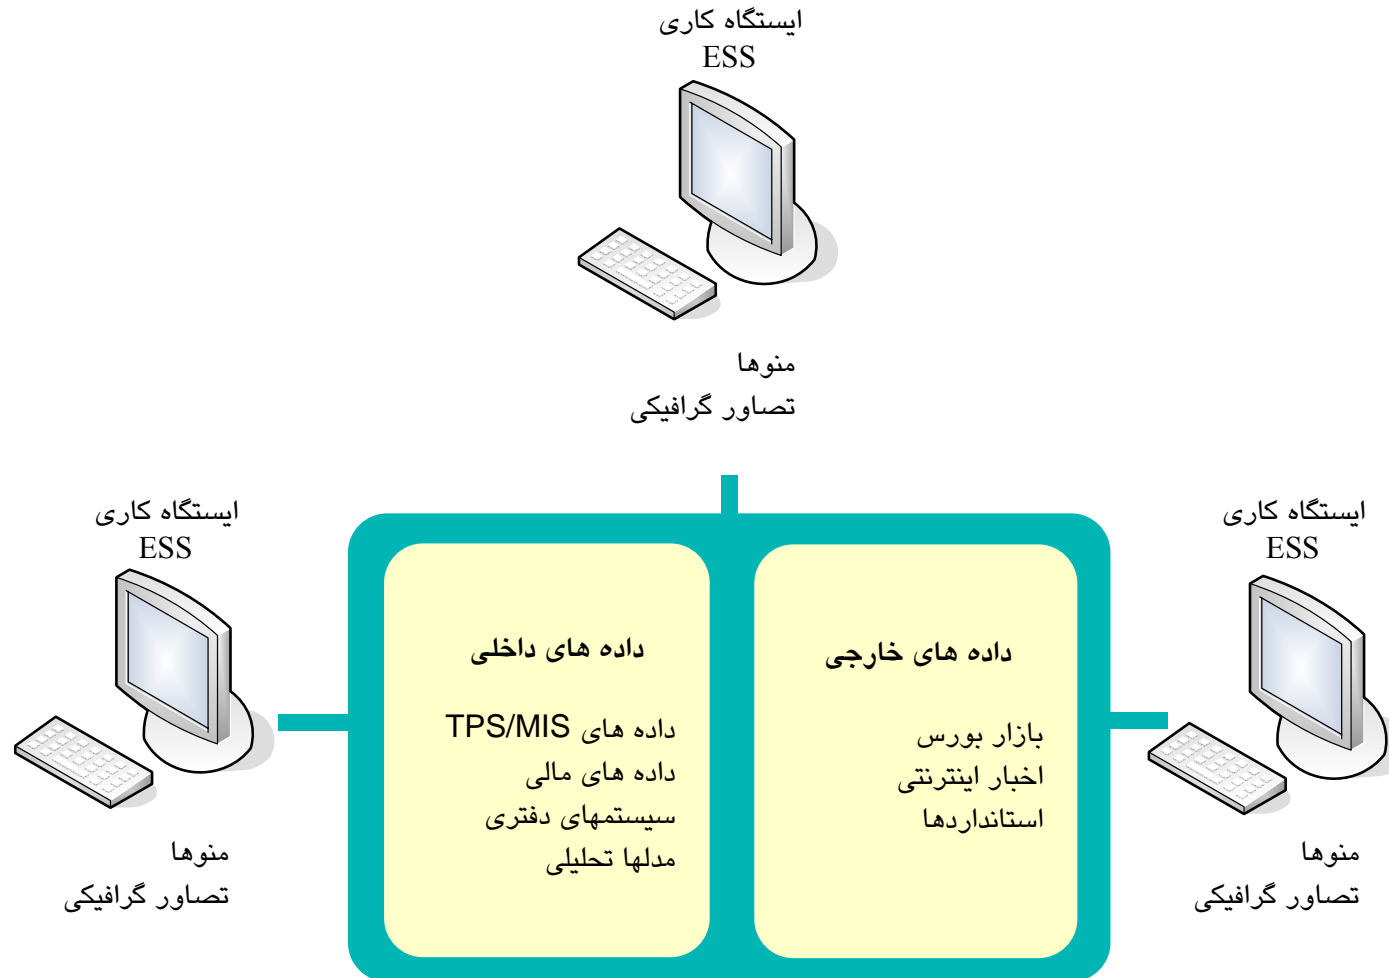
ایستگاه کاری
ESS

منوها
تصاور گرافیکی

ایستگاه کاری
ESS

منوها
تصاور گرافیکی

داده های داخلی

داده های TPS/MIS
داده های مالی
سیستمهای دفتری
مدلها تحلیلی

داده های خارجی

بازار بورس
اخبار اینترنتی
استانداردها

ایستگاه کاری
ESS

منوها
تصاور گرافیکی